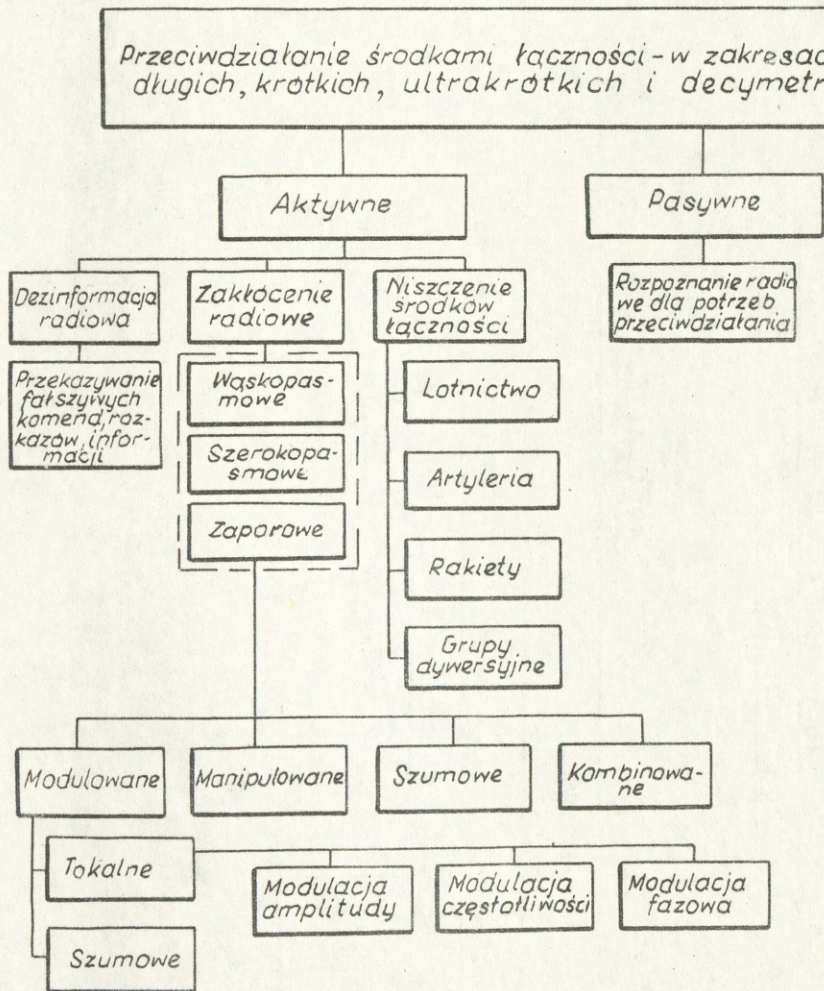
Przeciwdziałanie środkami łączności - w zakresac
długich, krótkich, ultrakrótkich i decymetr

Aktywne

Pasywne

Dezinformacja radiowa

Zakłócenie radiowe

Niszczenie środków łączności

Rozpoznanie radiowe dla potrzeb przeciwdziałania

Przekazywanie fałszywych komend, rozkazów, informacji

Wąskopasmowe

Szerokopasmowe

Zaporowe

Lotnictwo

Artyleria

Rakiety

Grupy dywersyjne

Modulowane

Manipulowane

Szumowe

Kombinowane

Tokalne

Modulacja amplitudy

Modulacja częstotliwości

Modulacja fazowa

Szumowe